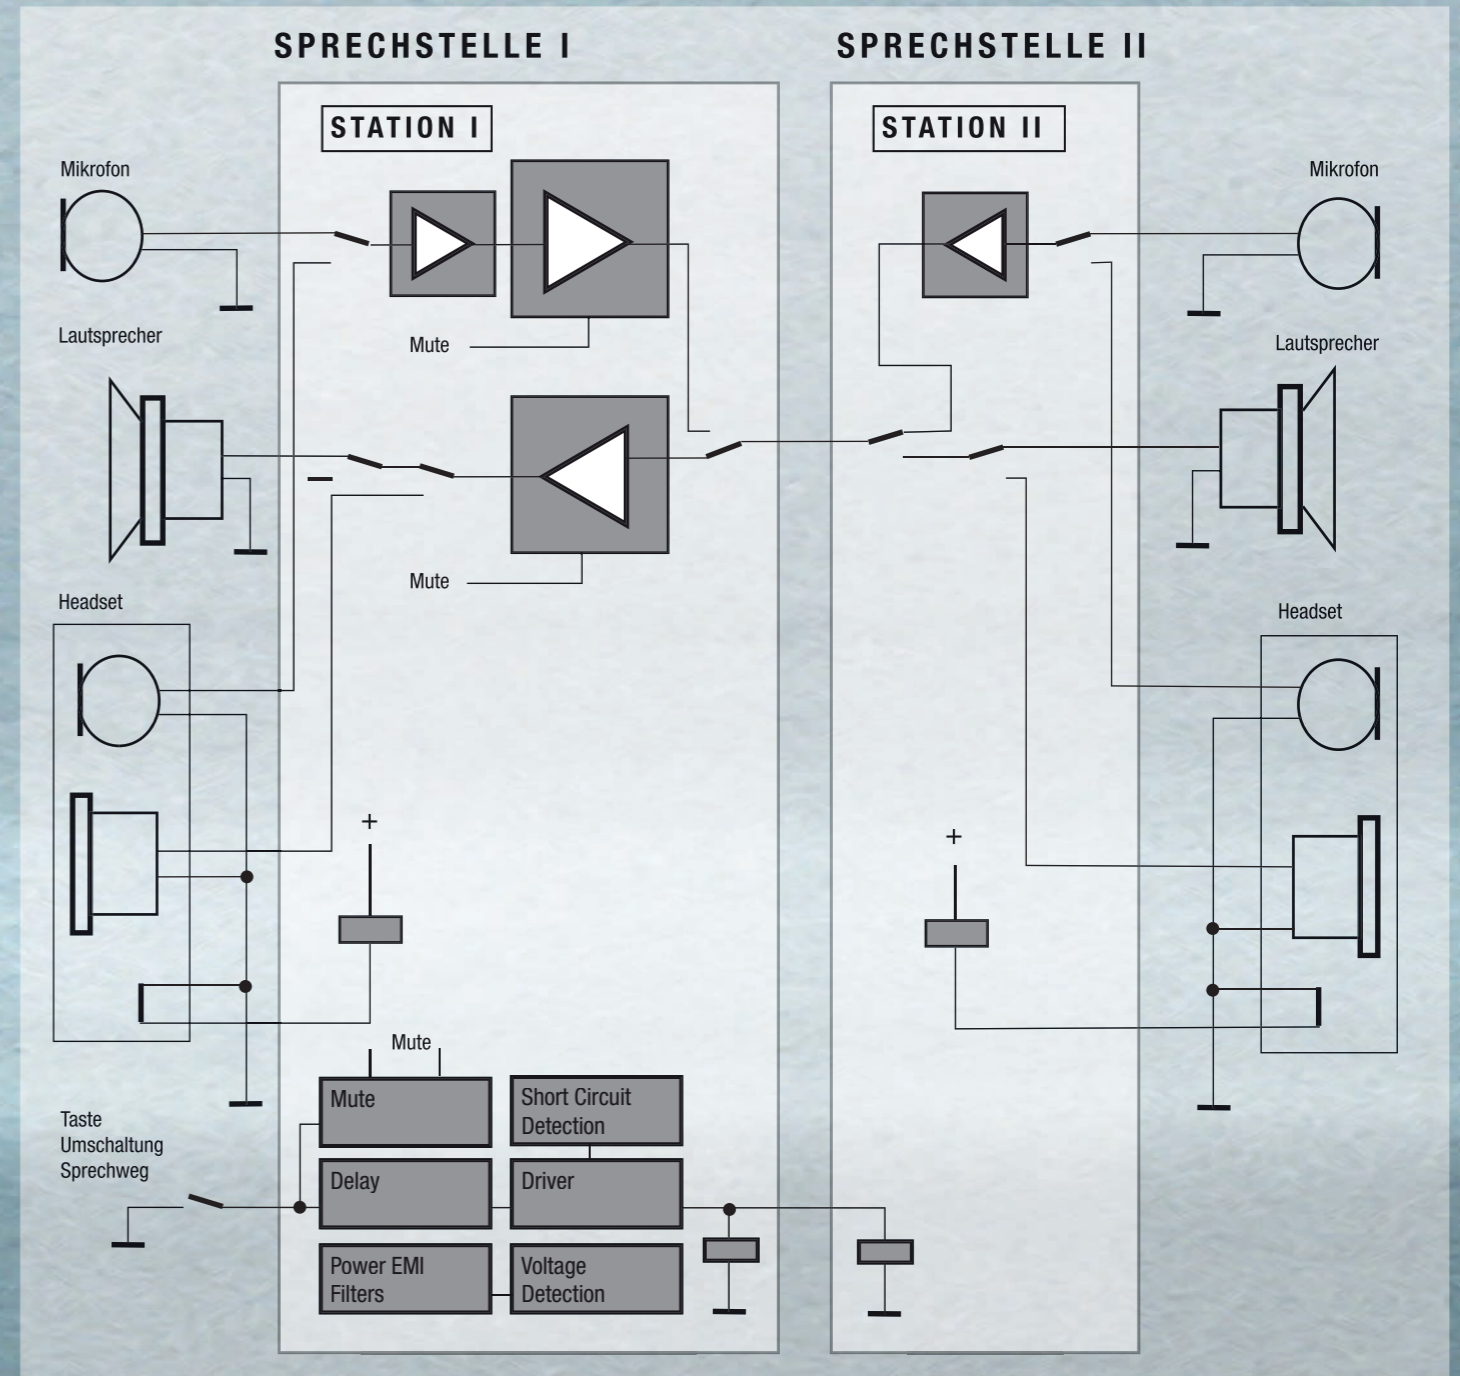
SPRECHSTELLE I

SPRECHSTELLE II

STATION I

STATION II

Mikrofon

Mikrofon

Lautsprecher

Lautsprecher

Mute

Mute

Headset

Headset

+

+

Mute

Mute

Short Circuit Detection

Delay

Driver

Power EMI Filters

Voltage Detection

Taste Umschaltung Sprechweg